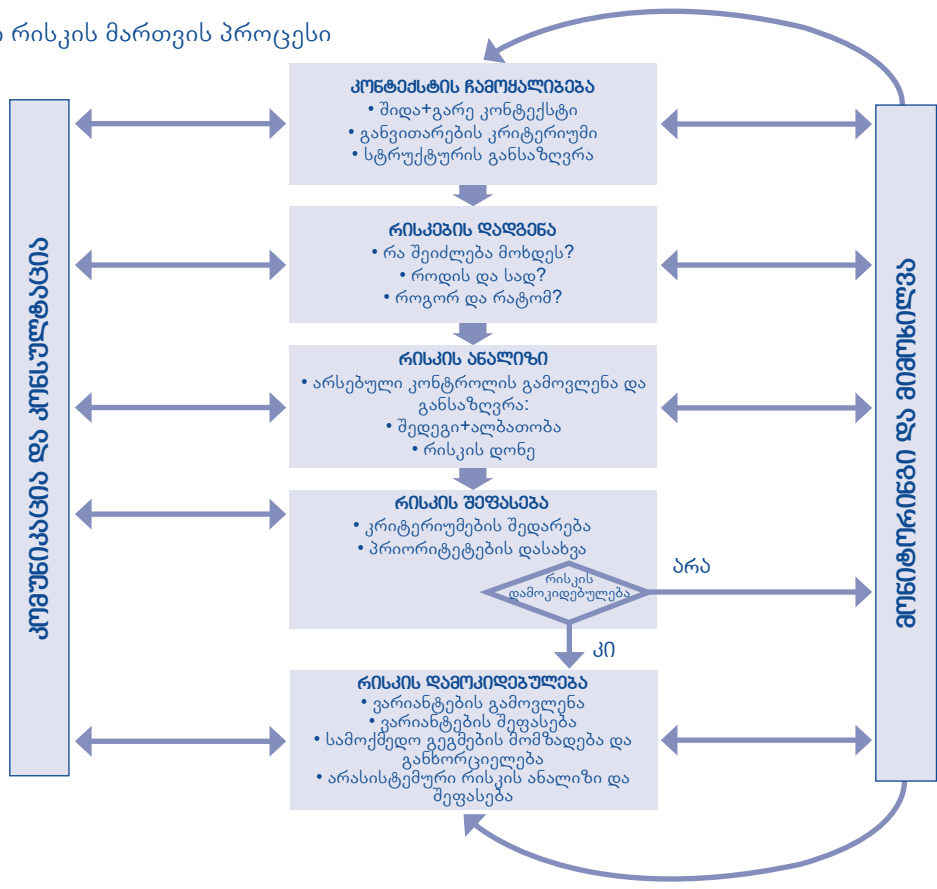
ა რისკის მართვის პროცესი

კომუნიკაცია და კონსულტაცია

კონტექსტის ჩამოყალიბება
• შიდა+გარე კონტექსტი
• განვითარების კრიტერიუმი
• სტრუქტურის განსაზღვრა

რისკების დადგენა
• რა შეიძლება მოხდეს?
• როდის და სად?
• როგორ და რატომ?

რისკის ანალიზი
• არსებული კონტროლის გამოვლენა და განსაზღვრა:
• შედეგი+ალბათობა
• რისკის დონე

რისკის შეფასება
• კრიტერიუმების შედარება
• პრიორიტეტების დასახვა

რისკის დამოკიდებულება

არა

კი

რისკის დამოკიდებულება
• ვარიანტების გამოვლენა
• ვარიანტების შეფასება
• სამოქმედო გეგმების მომზადება და განხორციელება
• არასისტემური რისკის ანალიზი და შეფასება

მონიტორინგი და მიმოხილვა